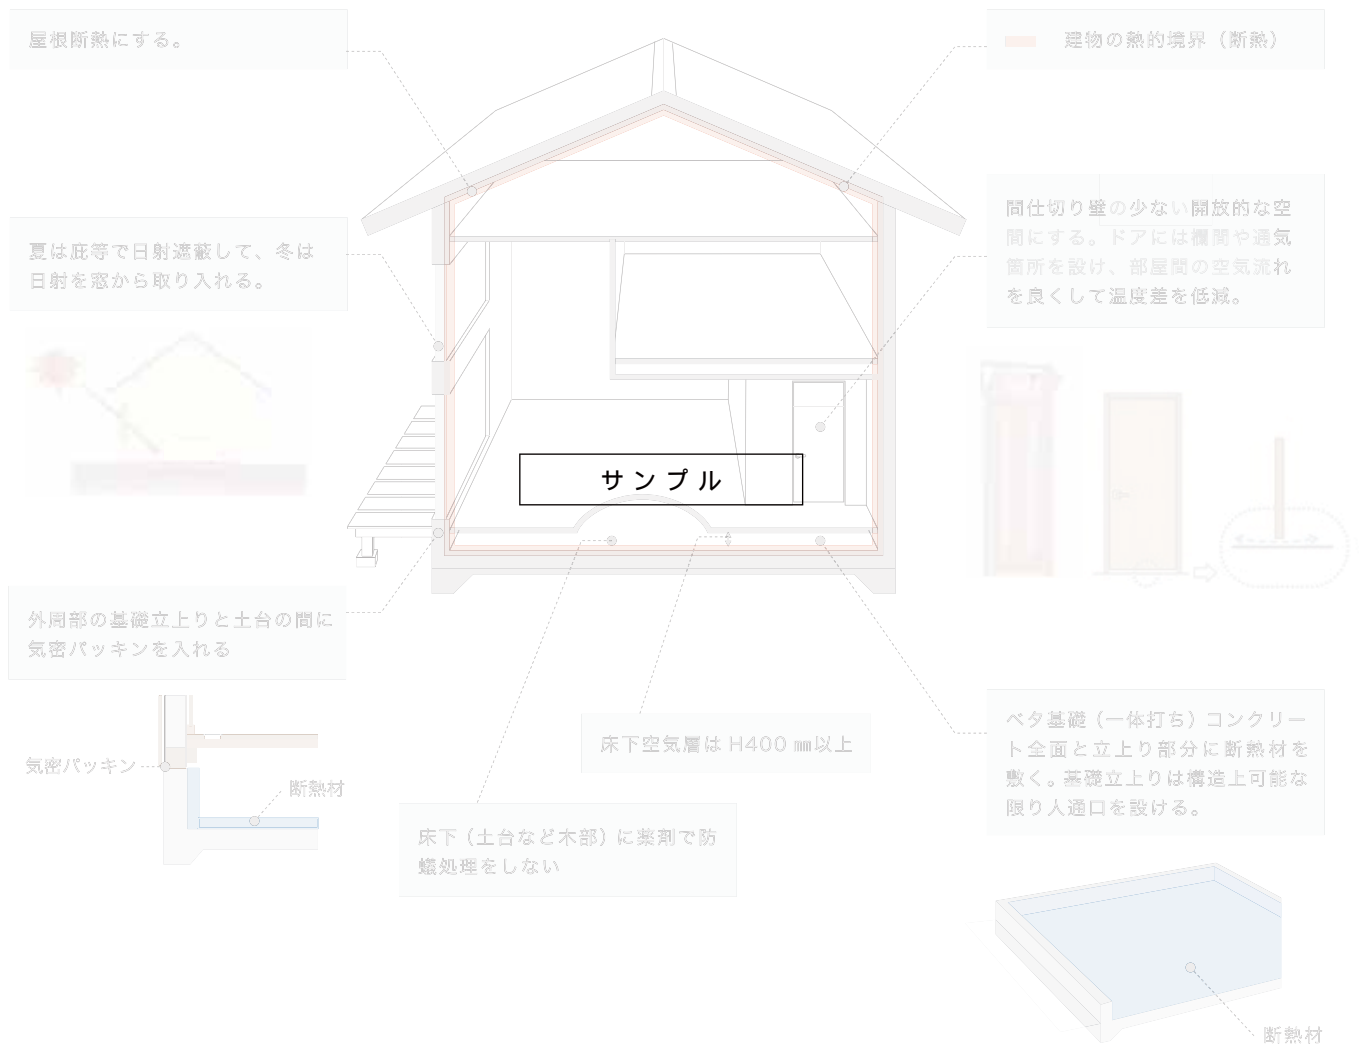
屋根断熱にする。

建物の熱的境界（断熱）

夏は庇等で日射遮蔽して、冬は日射を窓から取り入れる。

間仕切り壁の少ない開放的な空間にする。ドアには欄間や通気箇所を設け、部屋間の空気流れを良くして温度差を低減。

サンプル

外周部の基礎立上りと土台の間に気密パッキンを入れる

気密パッキン

断熱材

床下空気層はH400㎜以上

ベタ基礎（一体打ち）コンクリート全面と立上り部分に断熱材を敷く。基礎立上りは構造上可能な限り人通口を設ける。

床下（土台など木部）に薬剤で防蟻処理をしない

断熱材